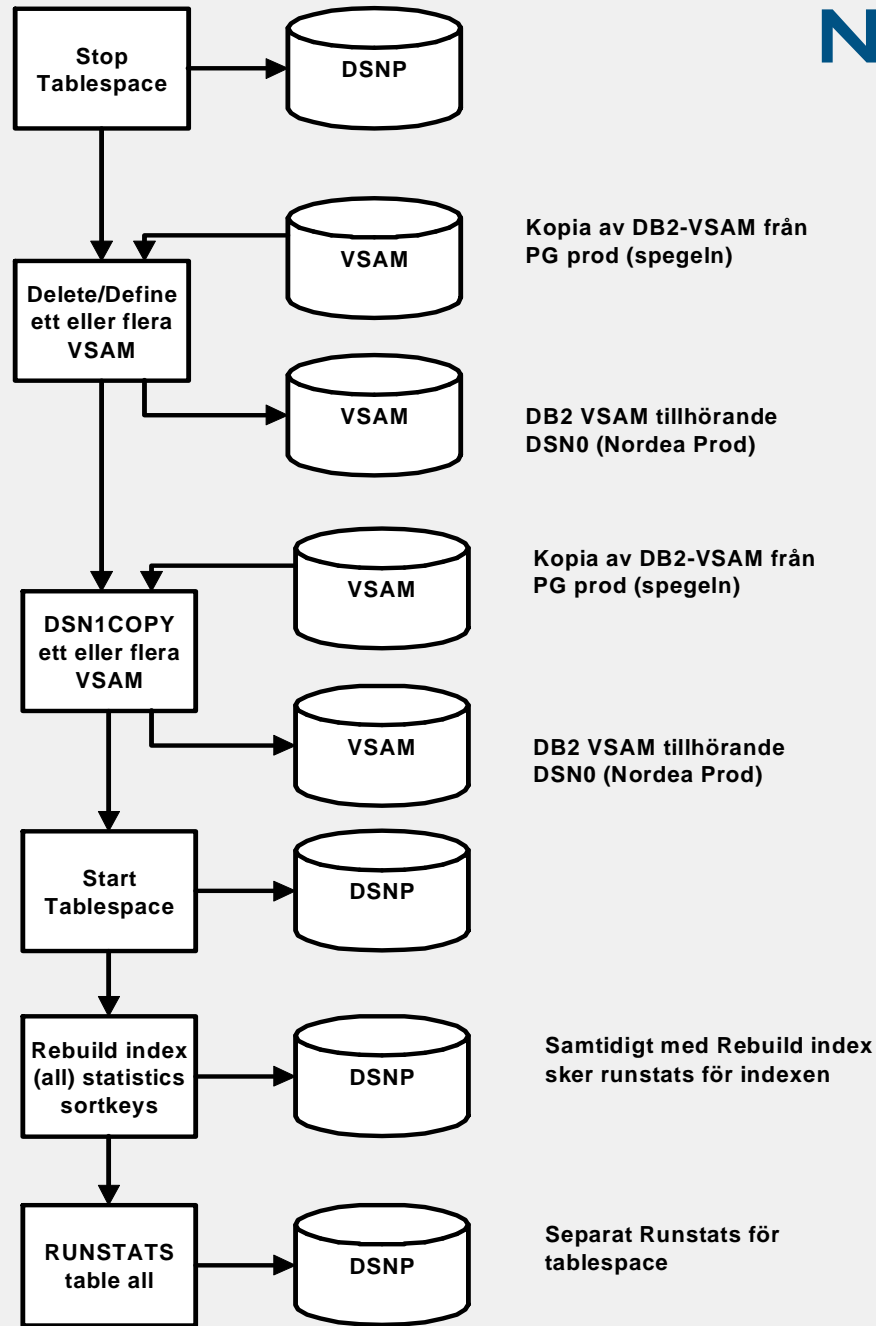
Stop Tablespace

DSNP

N

VSAM

Kopia av DB2-VSAM från PG prod (spegeln)

Delete/Define ett eller flera VSAM

VSAM

DB2 VSAM tillhörande DSN0 (Nordea Prod)

VSAM

Kopia av DB2-VSAM från PG prod (spegeln)

DSN1COPY ett eller flera VSAM

VSAM

DB2 VSAM tillhörande DSN0 (Nordea Prod)

Start Tablespace

DSNP

Rebuild index (all) statistics sortkeys

DSNP

Samtidigt med Rebuild index sker runstats för indexen

RUNSTATS table all

DSNP

Separat Runstats för tablespace